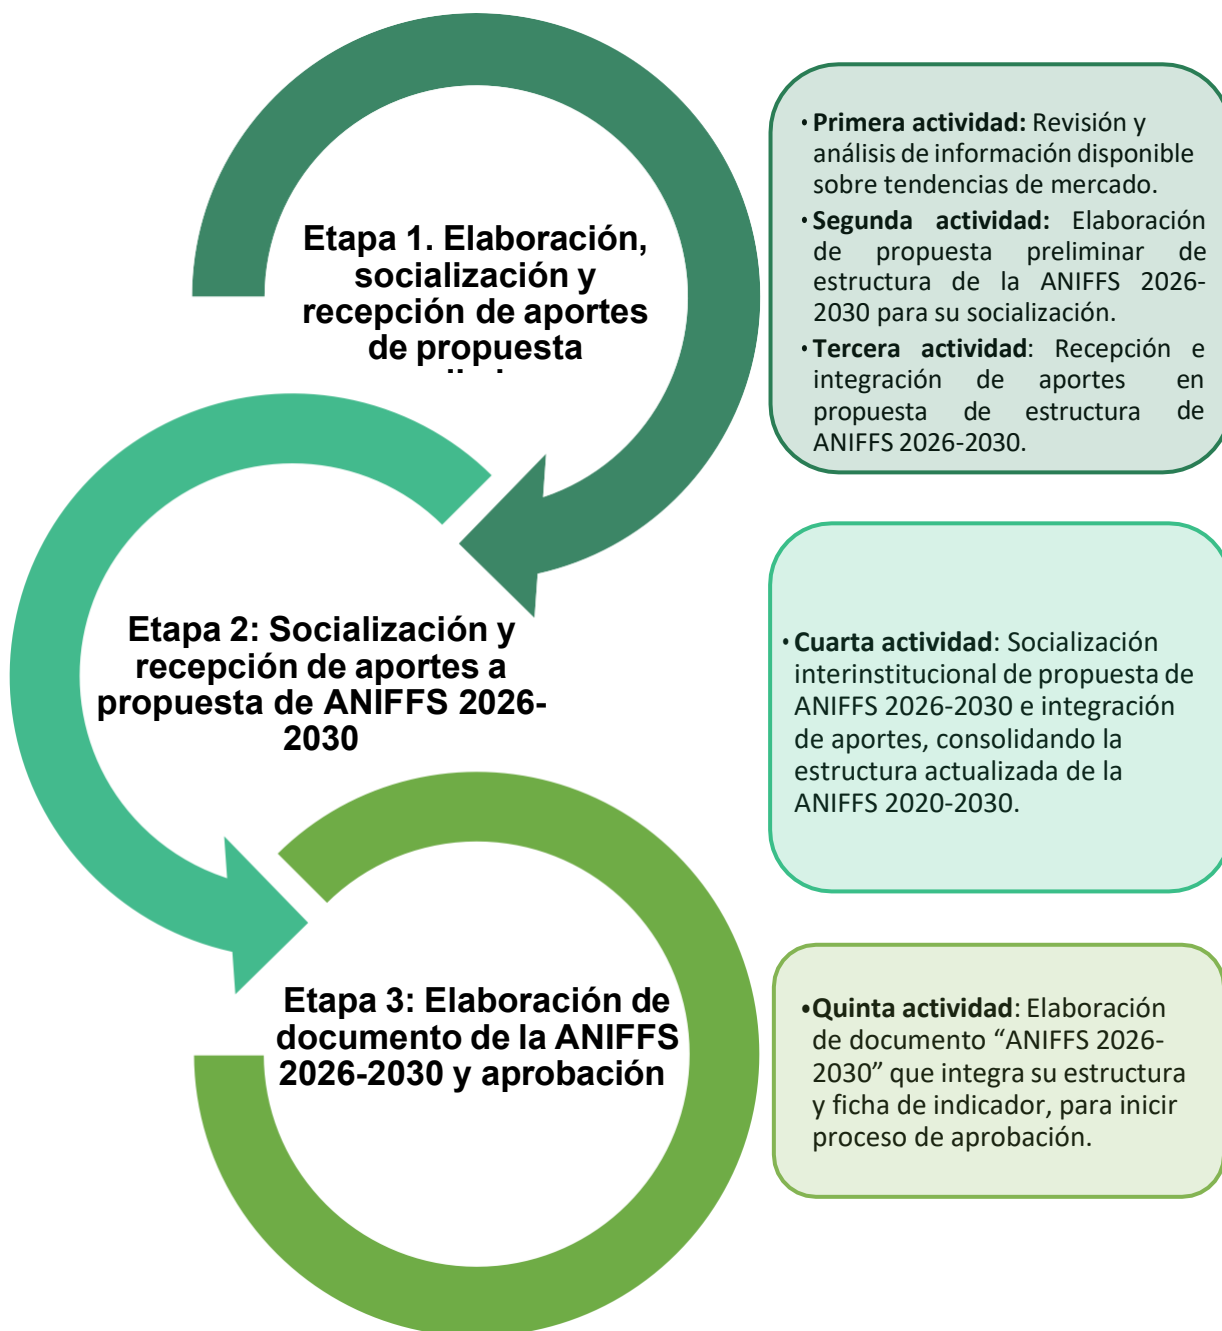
Etapa 1. Elaboración, socialización y recepción de aportes de propuesta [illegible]

• Primera actividad: Revisión y análisis de información disponible sobre tendencias de mercado.
• Segunda actividad: Elaboración de propuesta preliminar de estructura de la ANIFFS 2026-2030 para su socialización.
• Tercera actividad: Recepción e integración de aportes en propuesta de estructura de ANIFFS 2026-2030.

Etapa 2: Socialización y recepción de aportes a propuesta de ANIFFS 2026-2030

• Cuarta actividad: Socialización interinstitucional de propuesta de ANIFFS 2026-2030 e integración de aportes, consolidando la estructura actualizada de la ANIFFS 2020-2030.

Etapa 3: Elaboración de documento de la ANIFFS 2026-2030 y aprobación

• Quinta actividad: Elaboración de documento "ANIFFS 2026-2030" que integra su estructura y ficha de indicador, para inicir proceso de aprobación.